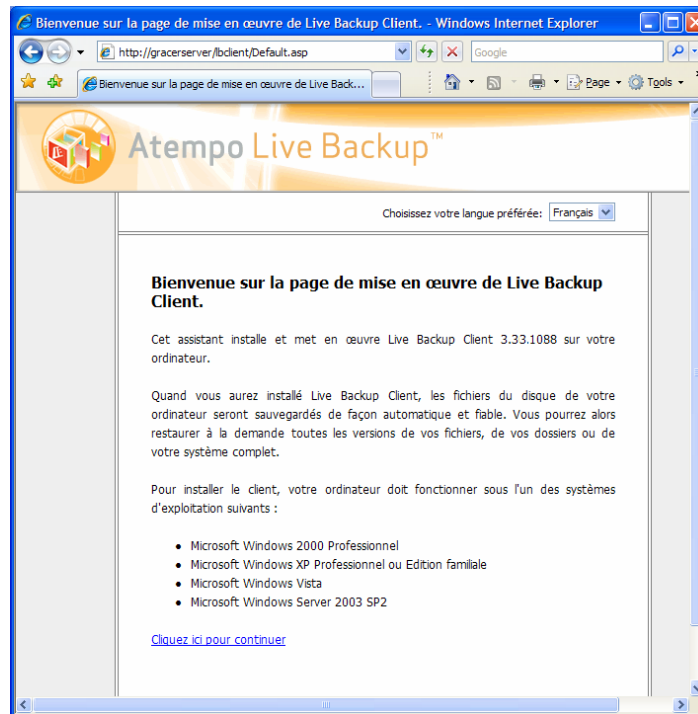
Bienvenue sur la page de mise en œuvre de Live Backup Client. - Windows Internet Explorer

http://gracerserver/lbclient/Default.asp

Google

Bienvenue sur la page de mise en œuvre de Live Back...

Page

Tools

Atempo Live Backup™

Choisissez votre langue préférée: Français

Bienvenue sur la page de mise en œuvre de Live Backup Client.

Cet assistant installe et met en œuvre Live Backup Client 3.33.1088 sur votre ordinateur.

Quand vous aurez installé Live Backup Client, les fichiers du disque de votre ordinateur seront sauvegardés de façon automatique et fiable. Vous pourrez alors restaurer à la demande toutes les versions de vos fichiers, de vos dossiers ou de votre système complet.

Pour installer le client, votre ordinateur doit fonctionner sous l'un des systèmes d'exploitation suivants :

- Microsoft Windows 2000 Professionnel
- Microsoft Windows XP Professionnel ou Edition familiale
- Microsoft Windows Vista
- Microsoft Windows Server 2003 SP2

Cliquez ici pour continuer